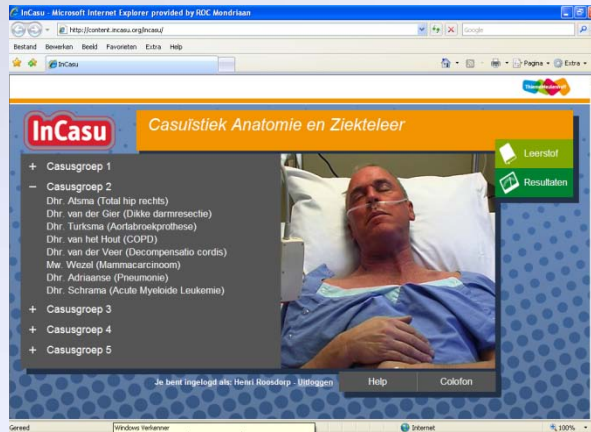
InCasu - Microsoft Internet Explorer provided by ROC Mondriaan

http://content.incasu.org/incasu/

Google

Bestand Bewerken Beeld Favorieten Extra Help

InCasu

Pagina Extra

ThiemeMeulenhoff

InCasu

Casuïstiek Anatomie en Ziekteleer

Leerstof

Resultaten

+ Casusgroep 1

– Casusgroep 2

Dhr. Atsma (Total hip rechts)
Dhr. van der Gier (Dikke darmresectie)
Dhr. Turksma (Aortabroekprothese)
Dhr. van het Hout (COPD)
Dhr. van der Veer (Decompensatio cordis)
Mw. Wezel (Mammacarcinoom)
Dhr. Adriaanse (Pneumonie)
Dhr. Schrama (Acute Myeloide Leukemie)

+ Casusgroep 3

+ Casusgroep 4

+ Casusgroep 5

Je bent ingelogd als: Henri Roosdorp - Uitloggen

Help

Colofon

Gereed

Windows Verkenner

Internet

100%